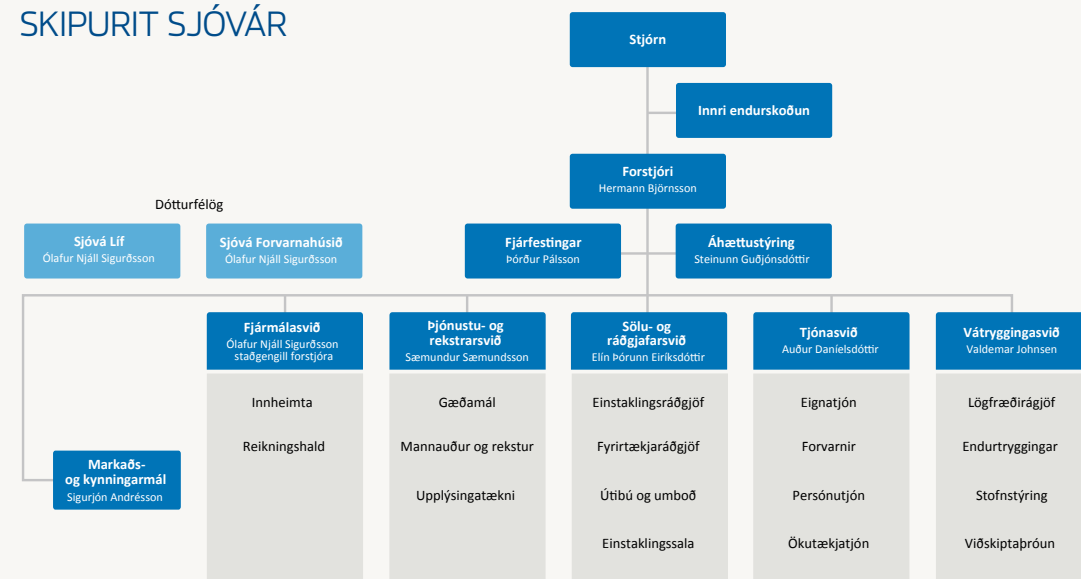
SKIPURIT SJÓVÁR

Stjórn

Innri endurskoðun

Forstjóri
Hermann Björnsson

Dótturfélög

Sjóvá Líf
Ólafur Njáll Sigurðsson

Sjóvá Forvarnahúsið
Ólafur Njáll Sigurðsson

Fjárfestingar
Þórður Pálsson

Áhættustýring
Steinunn Guðjónsdóttir

Fjármálasvið
Ólafur Njáll Sigurðsson staðgengill forstjóra

Innheimta

Reikningshald

Þjónustu- og rekstrarsvið
Sæmundur Sæmundsson

Gæðamál

Mannauður og rekstur

Upplýsingatækni

Sölu- og ráðgjafarsvið
Elín Þórunn Eiríksdóttir

Einstaklingsráðgjöf

Fyrirtækjaráðgjöf

Útibú og umboð

Einstaklingssala

Tjónasvið
Auður Daníelsdóttir

Eignatjón

Forvarnir

Persónutjón

Ökutækjatjón

Vátryggingasvið
Valdemar Johnsen

Lögfræðiráðgjöf

Endurtryggingar

Stofnstýring

Viðskiptaþróun

Markaðs- og kynningarmál
Sigurjón Andrésson